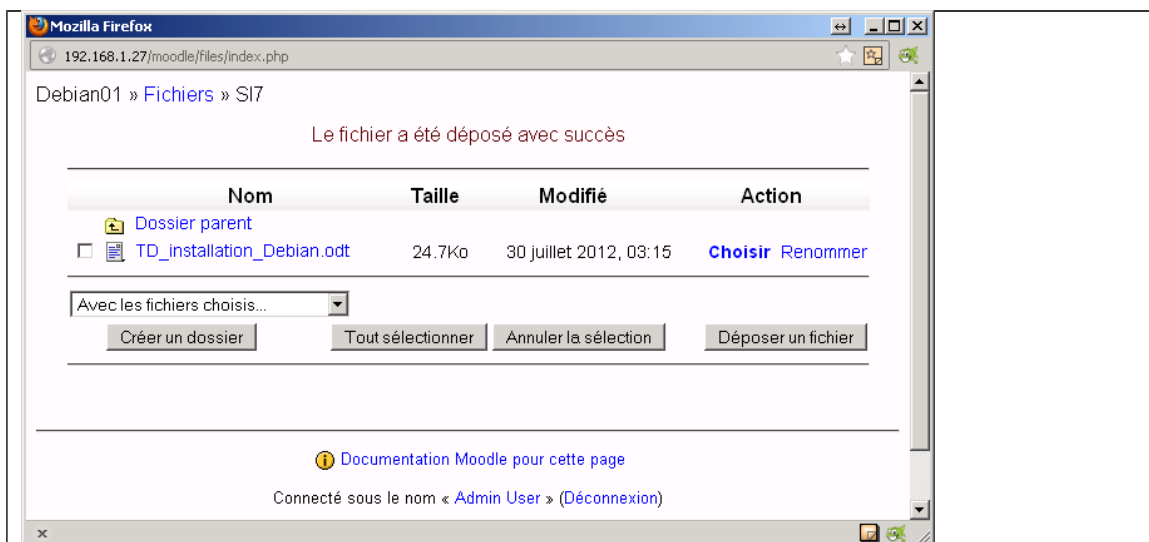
Mozilla Firefox

192.168.1.27/moodle/files/index.php

Debian01 » Fichiers » SI7

Le fichier a été déposé avec succès

| Nom | Taille | Modifié | Action |
|---|---|---|---|
| Dossier parent | | | |
| TD_installation_Debian.odt | 24.7Ko | 30 juillet 2012, 03:15 | Choisir Renommer |

Avec les fichiers choisis...

Créer un dossier Tout sélectionner Annuler la sélection Déposer un fichier

Documentation Moodle pour cette page

Connecté sous le nom « Admin User » (Déconnexion)

x